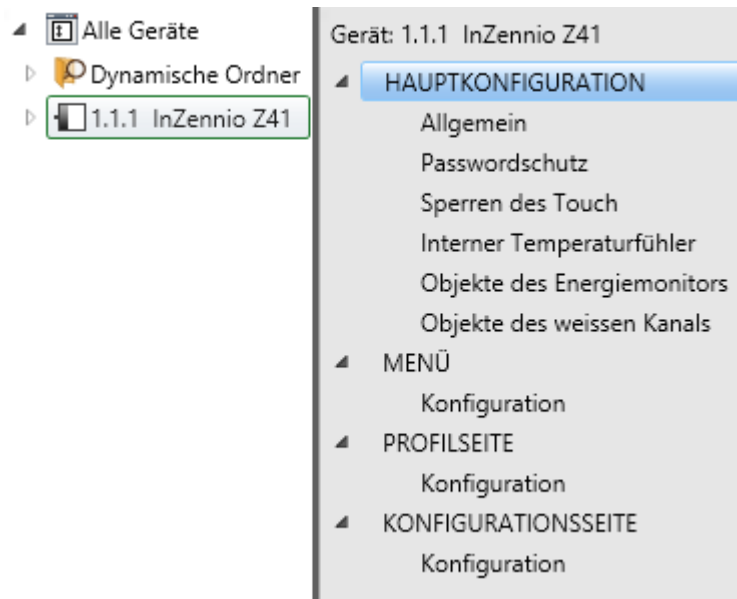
Alle Geräte
Dynamische Ordner
1.1.1 InZennio Z41

Gerät: 1.1.1 InZennio Z41
HAUPTKONFIGURATION
Allgemein
Passwordschutz
Sperren des Touch
Interner Temperaturfühler
Objekte des Energiemonitors
Objekte des weissen Kanals
MENÜ
Konfiguration
PROFILSEITE
Konfiguration
KONFIGURATIONSSEITE
Konfiguration